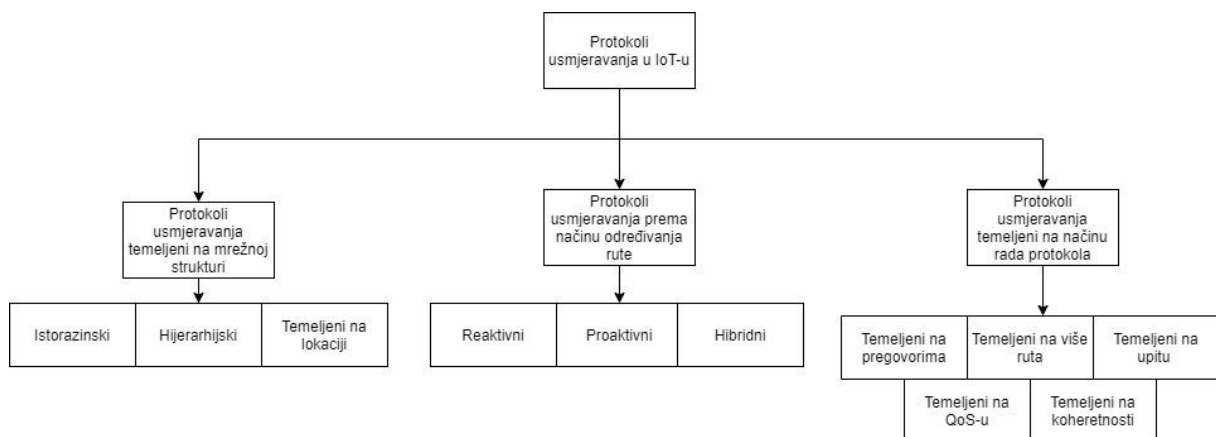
Protokoli usmjeravanja u IoT-u

Protokoli usmjeravanja temeljeni na mrežnoj strukturi

Istorazinski

Hijerarhijski

Temeljeni na lokaciji

Protokoli usmjeravanja prema načinu određivanja rute

Reaktivni

Proaktivni

Hibridni

Protokoli usmjeravanja temeljeni na načinu rada protokola

Temeljeni na pregovorima

Temeljeni na više ruta

Temeljeni na upitu

Temeljeni na QoS-u

Temeljeni na koheretnosti